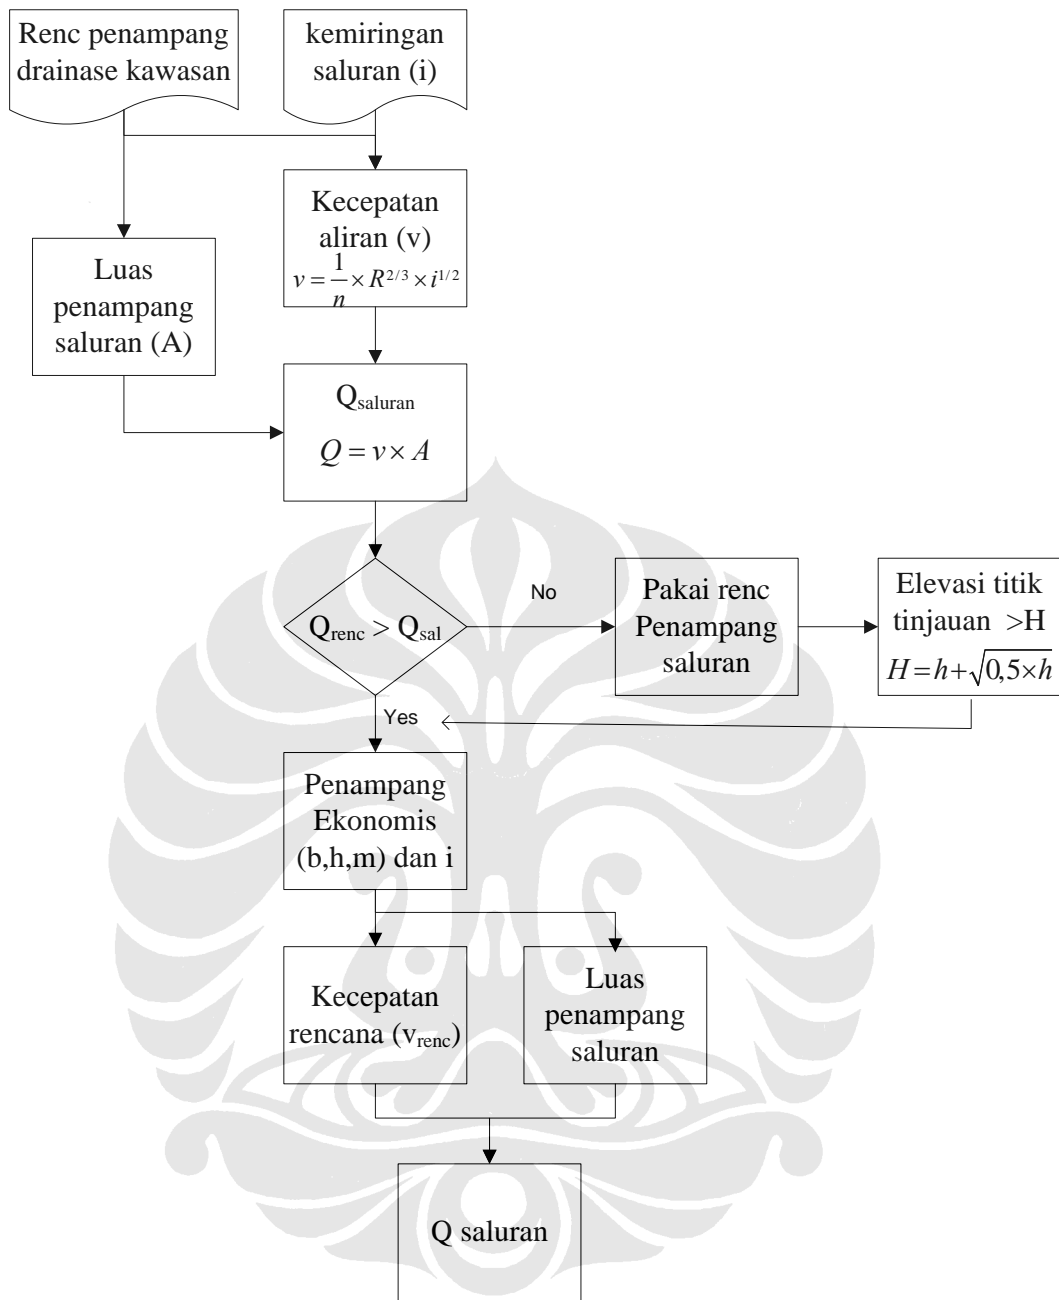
Renc penampang drainase kawasan

kemiringan saluran (i)

Kecepatan aliran (v)
$v = \frac{1}{n} \times R^{2/3} \times i^{1/2}$

Luas penampang saluran (A)

$Q_{saluran}$
$Q = v \times A$

$Q_{renc} > Q_{sal}$

No

Pakai renc Penampang saluran

Elevasi titik tinjauan >H
$H = h + \sqrt{0,5 \times h}$

Yes

Penampang Ekonomis (b,h,m) dan i

Kecepatan rencana ($v_{renc}$)

Luas penampang saluran

Q saluran